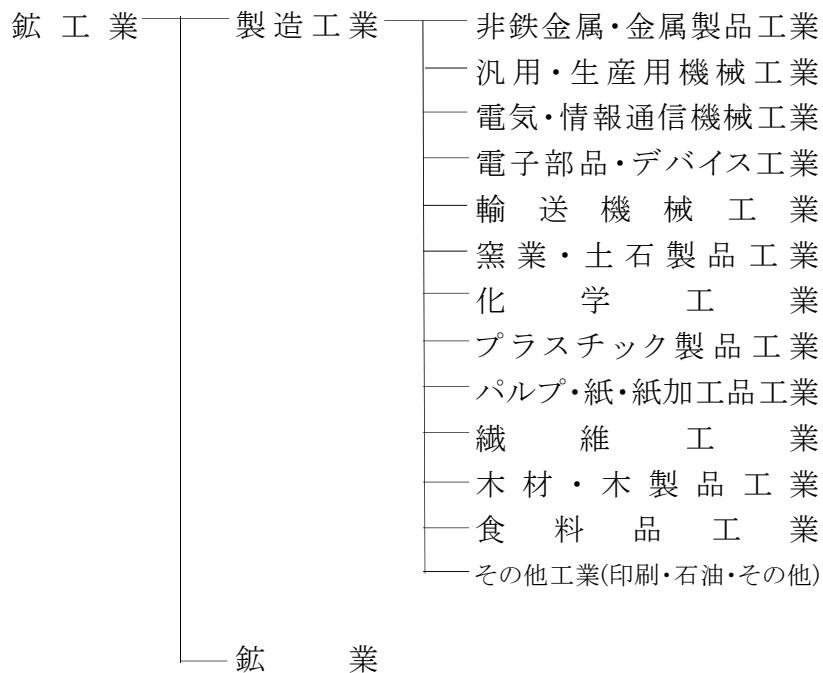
鉱工業
製造工業
非鉄金属・金属製品工業
汎用・生産用機械工業
電気・情報通信機械工業
電子部品・デバイス工業
輸送機械工業
窯業・土石製品工業
化学工業
プラスチック製品工業
パルプ・紙・紙加工品工業
繊維工業
木材・木製品工業
食料品工業
その他工業(印刷・石油・その他)
鉱業